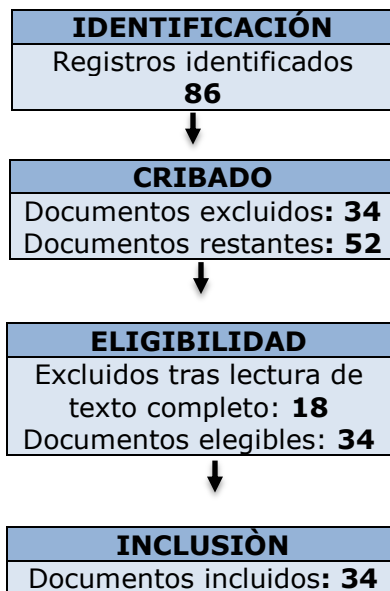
IDENTIFICACIÓN
Registros identificados
86

CRIBADO
Documentos excluidos: 34
Documentos restantes: 52

ELIGIBILIDAD
Excluidos tras lectura de texto completo: 18
Documentos elegibles: 34

INCLUSIÒN
Documentos incluidos: 34